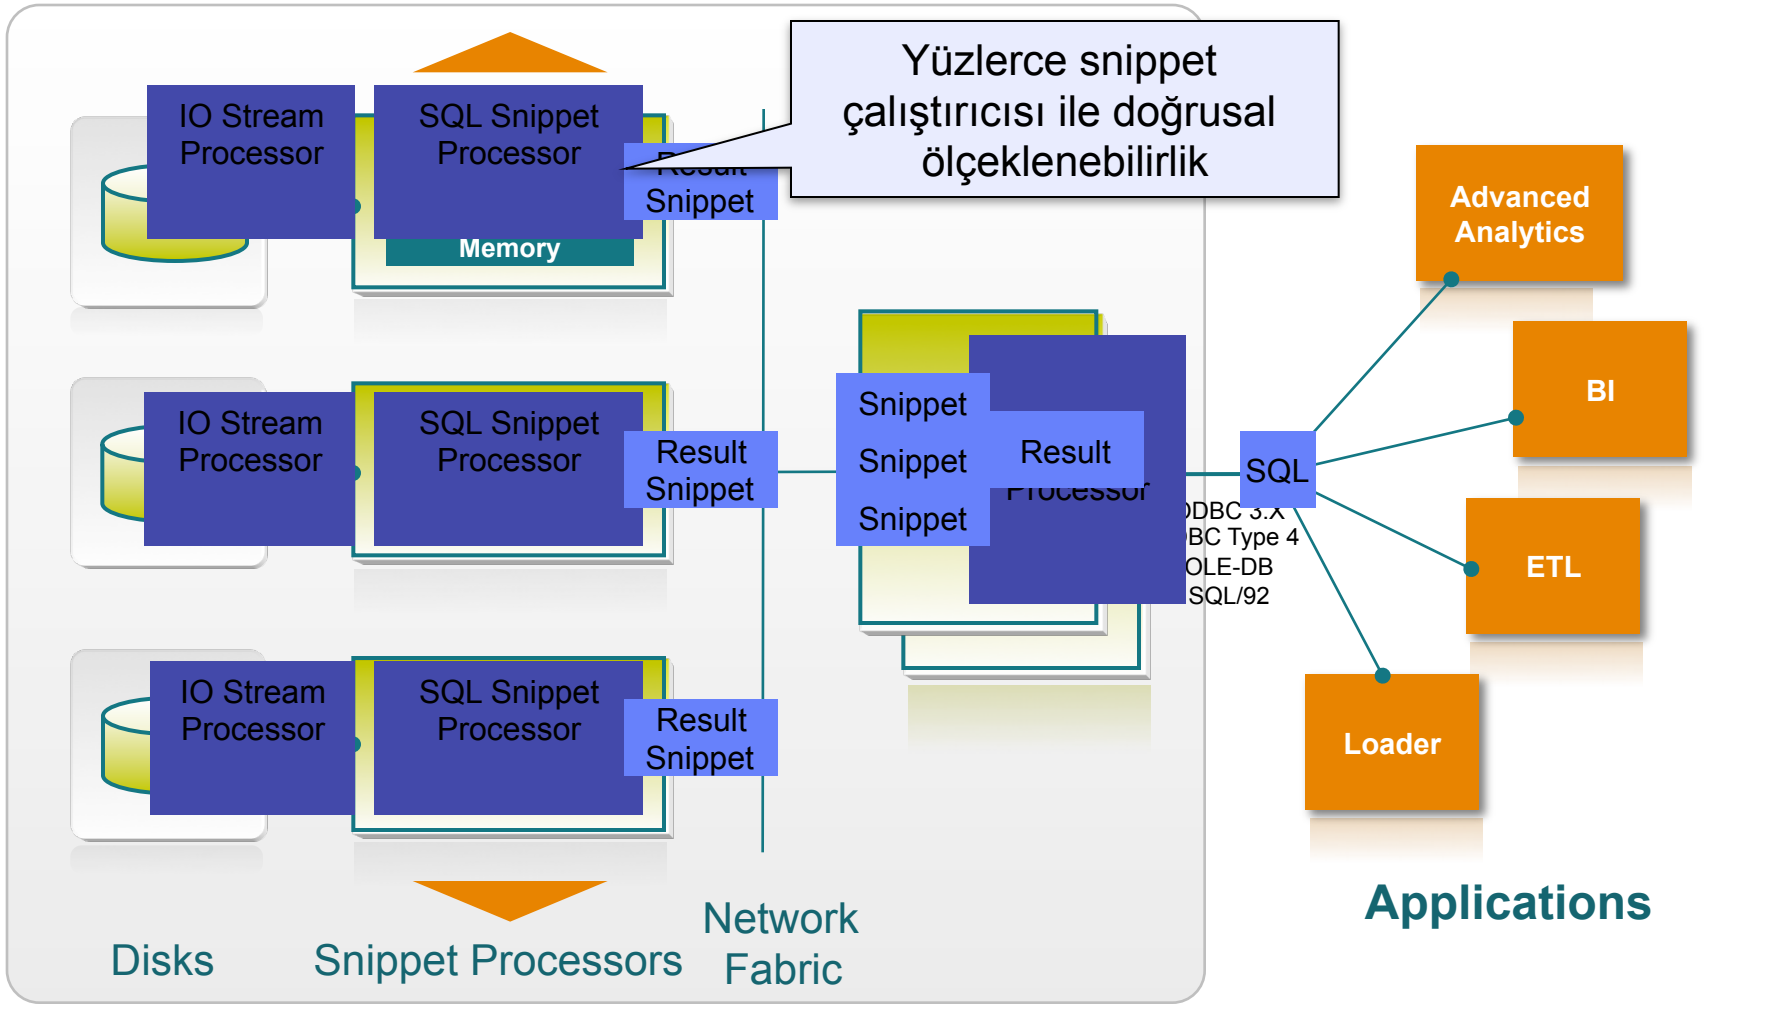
Yüzlerce snippet çalıştırıcısı ile doğrusal ölçeklenebilirlik

IO Stream Processor

SQL Snippet Processor

Result Snippet

Memory

IO Stream Processor

SQL Snippet Processor

Result Snippet

IO Stream Processor

SQL Snippet Processor

Result Snippet

Snippet

Snippet

Snippet

Result Processor

SQL

ODBC 3.X
JDBC Type 4
OLE-DB
SQL/92

Advanced Analytics

BI

ETL

Loader

Disks

Snippet Processors

Network Fabric

Applications